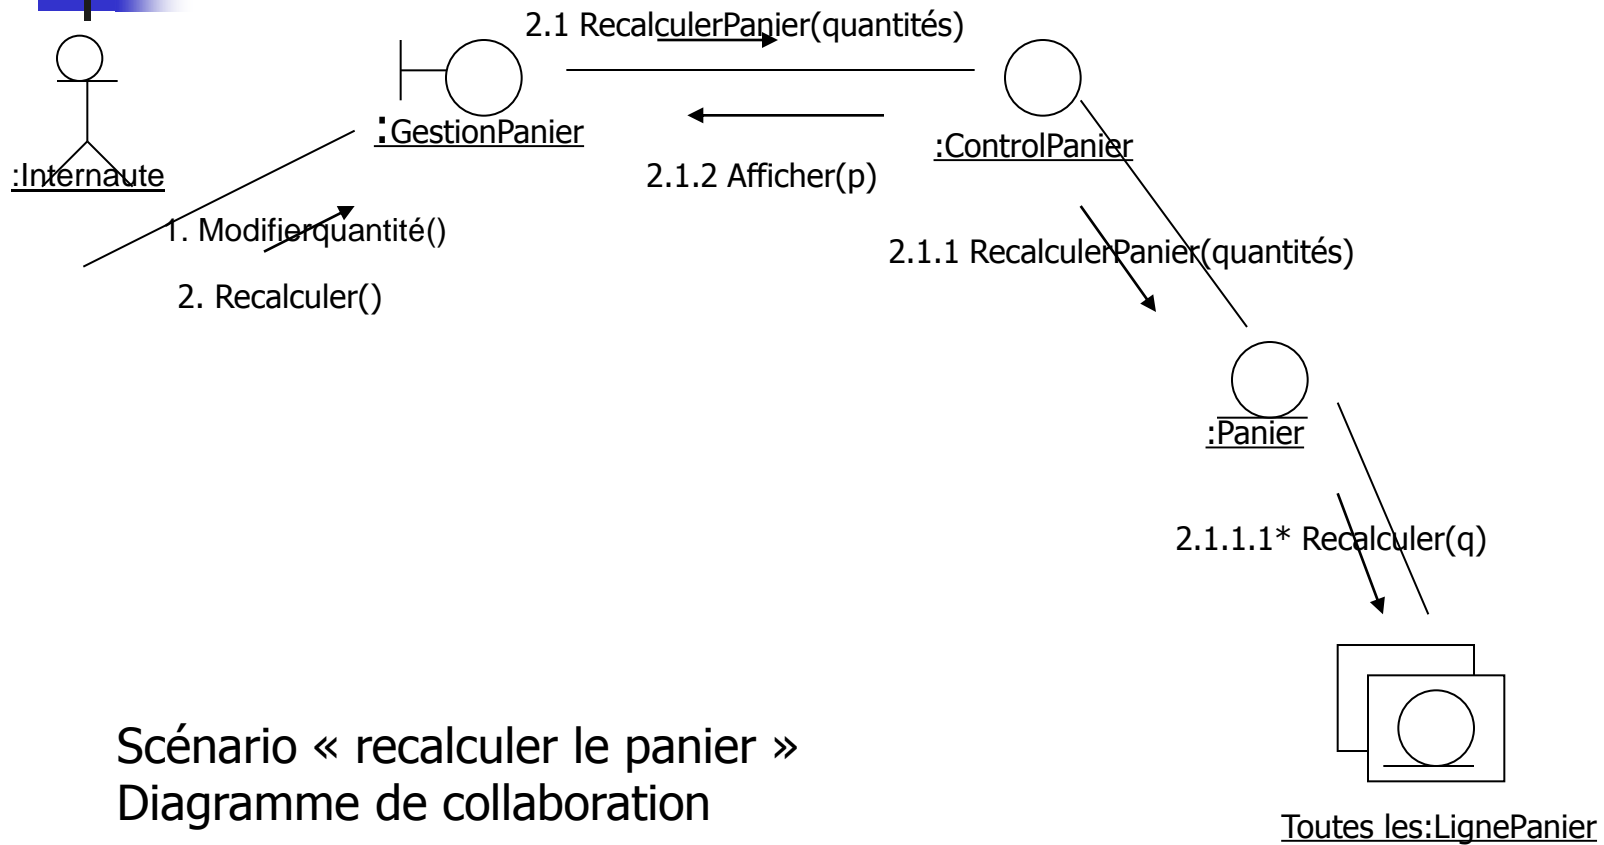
2.1 RecalculerPanier(quantités)

:GestionPanier

:ControlPanier

:Internaute

2.1.2 Afficher(p)

1. Modifierquantité()

2.1.1 RecalculerPanier(quantités)

2. Recalculer()

:Panier

2.1.1.1* Recalculer(q)

Scénario « recalculer le panier »
Diagramme de collaboration

Toutes les:LignePanier